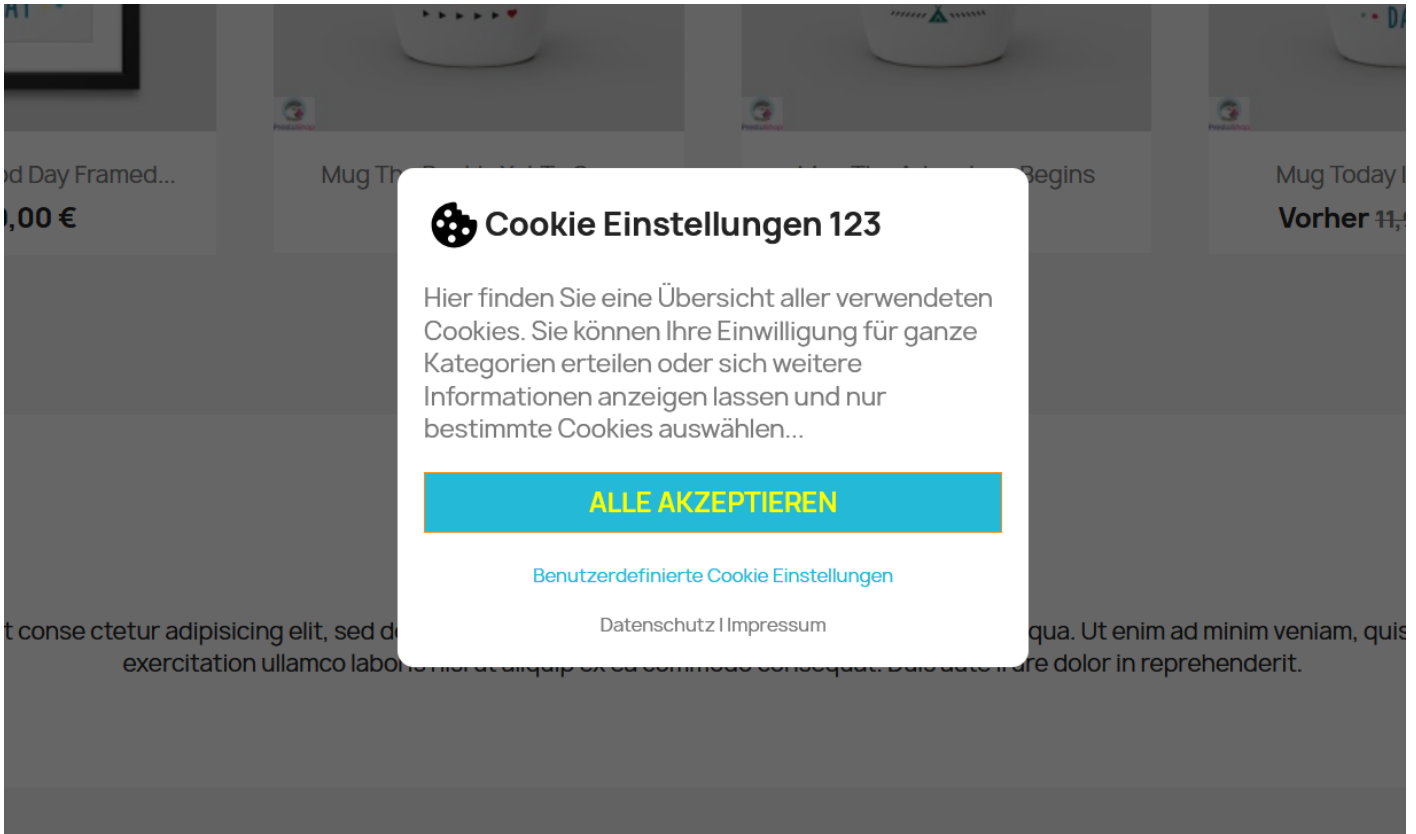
od Day Framed...
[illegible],00 €

Mug Th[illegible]

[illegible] Begins

Mug Today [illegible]
Vorher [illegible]

Cookie Einstellungen 123

Hier finden Sie eine Übersicht aller verwendeten Cookies. Sie können Ihre Einwilligung für ganze Kategorien erteilen oder sich weitere Informationen anzeigen lassen und nur bestimmte Cookies auswählen...

ALLE AKZEPTIEREN

Benutzerdefinierte Cookie Einstellungen

Datenschutz | Impressum

t conse ctetur adipisicing elit, sed d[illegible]qua. Ut enim ad minim veniam, quis exercitation ullamco labo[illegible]re dolor in reprehenderit.